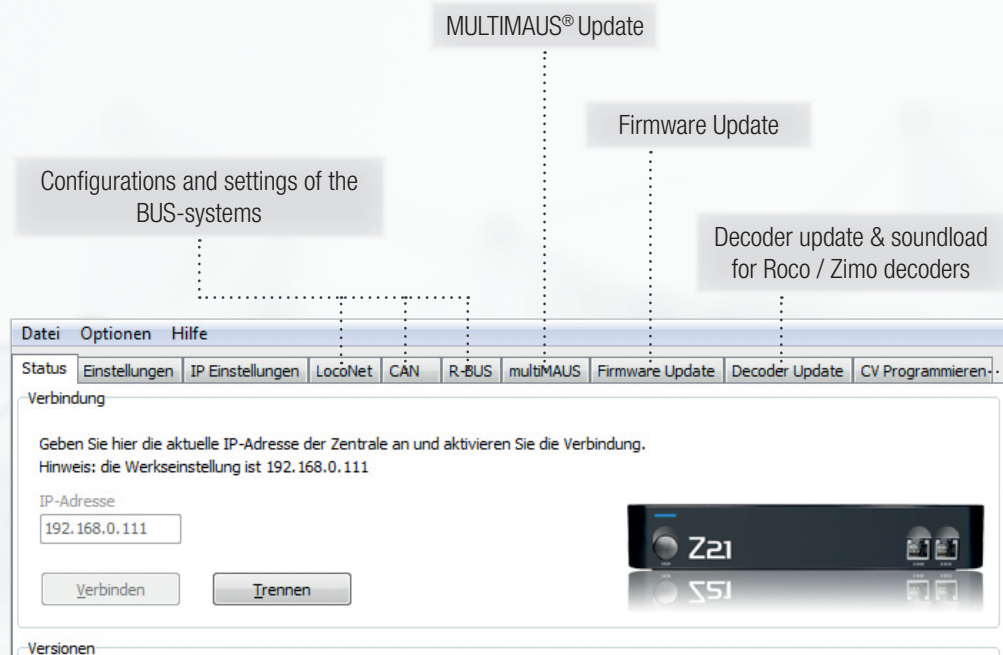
MULTIMAUS® Update

Firmware Update

Configurations and settings of the BUS-systems

Decoder update & soundload for Roco / Zimo decoders

Datei Optionen Hilfe

Status | Einstellungen | IP Einstellungen | LocoNet | CAN | R-BUS | multiMAUS | Firmware Update | Decoder Update | CV Programmieren

Verbindung

Geben Sie hier die aktuelle IP-Adresse der Zentrale an und aktivieren Sie die Verbindung.
Hinweis: die Werkseinstellung ist 192.168.0.111

IP-Adresse
192.168.0.111

Verbinden Trennen

Z21

Versionen